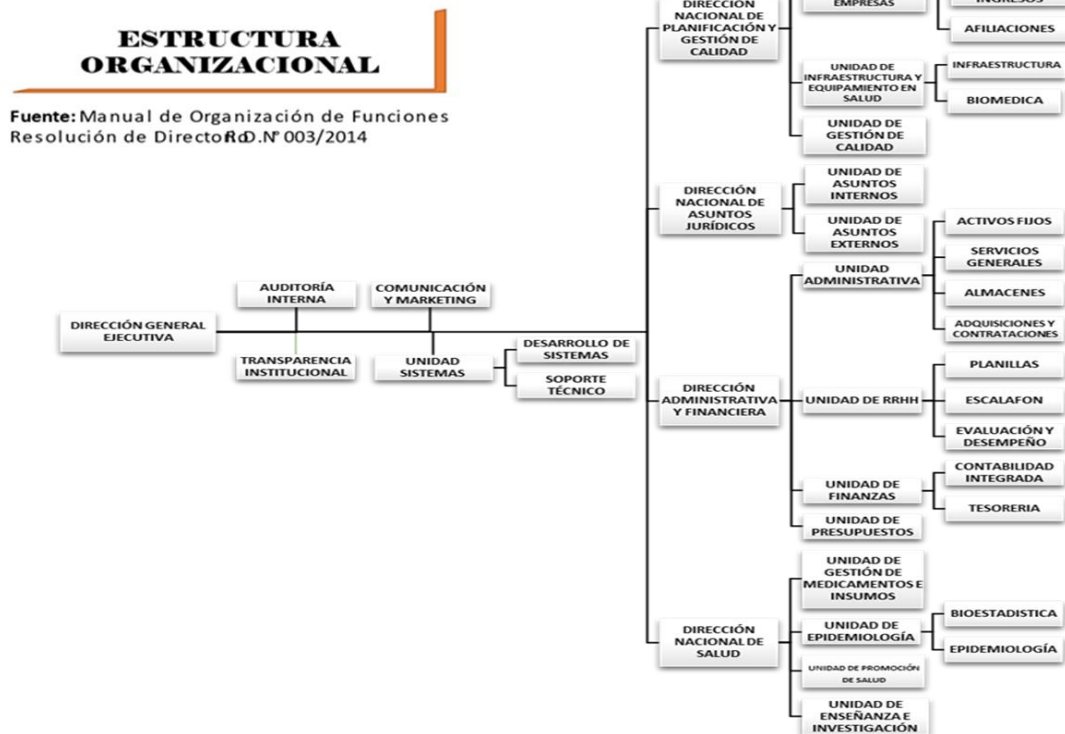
ESTRUCTURA ORGANIZACIONAL

Fuente: Manual de Organización de Funciones Resolución de Directorio R.D. N° 003/2014

DIRECCIÓN NACIONAL DE PLANIFICACIÓN Y GESTIÓN DE CALIDAD

EMPRESAS

INGRESOS

AFILIACIONES

UNIDAD DE INFRAESTRUCTURA Y EQUIPAMIENTO EN SALUD

INFRAESTRUCTURA

BIOMEDICA

UNIDAD DE GESTIÓN DE CALIDAD

DIRECCIÓN NACIONAL DE ASUNTOS JURÍDICOS

UNIDAD DE ASUNTOS INTERNOS

UNIDAD DE ASUNTOS EXTERNOS

ACTIVOS FIJOS

SERVICIOS GENERALES

UNIDAD ADMINISTRATIVA

ALMACENES

ADQUISICIONES Y CONTRATACIONES

AUDITORÍA INTERNA

COMUNICACIÓN Y MARKETING

DIRECCIÓN GENERAL EJECUTIVA

TRANSPARENCIA INSTITUCIONAL

UNIDAD SISTEMAS

DESARROLLO DE SISTEMAS

SOPORTE TÉCNICO

PLANILLAS

DIRECCIÓN ADMINISTRATIVA Y FINANCIERA

UNIDAD DE RRHH

ESCALAFON

EVALUACIÓN Y DESEMPEÑO

CONTABILIDAD INTEGRADA

UNIDAD DE FINANZAS

TESORERIA

UNIDAD DE PRESUPUESTOS

UNIDAD DE GESTIÓN DE MEDICAMENTOS E INSUMOS

UNIDAD DE EPIDEMIOLOGÍA

BIOESTADISTICA

DIRECCIÓN NACIONAL DE SALUD

EPIDEMIOLOGÍA

UNIDAD DE PROMOCIÓN DE SALUD

UNIDAD DE ENSEÑANZA E INVESTIGACIÓN